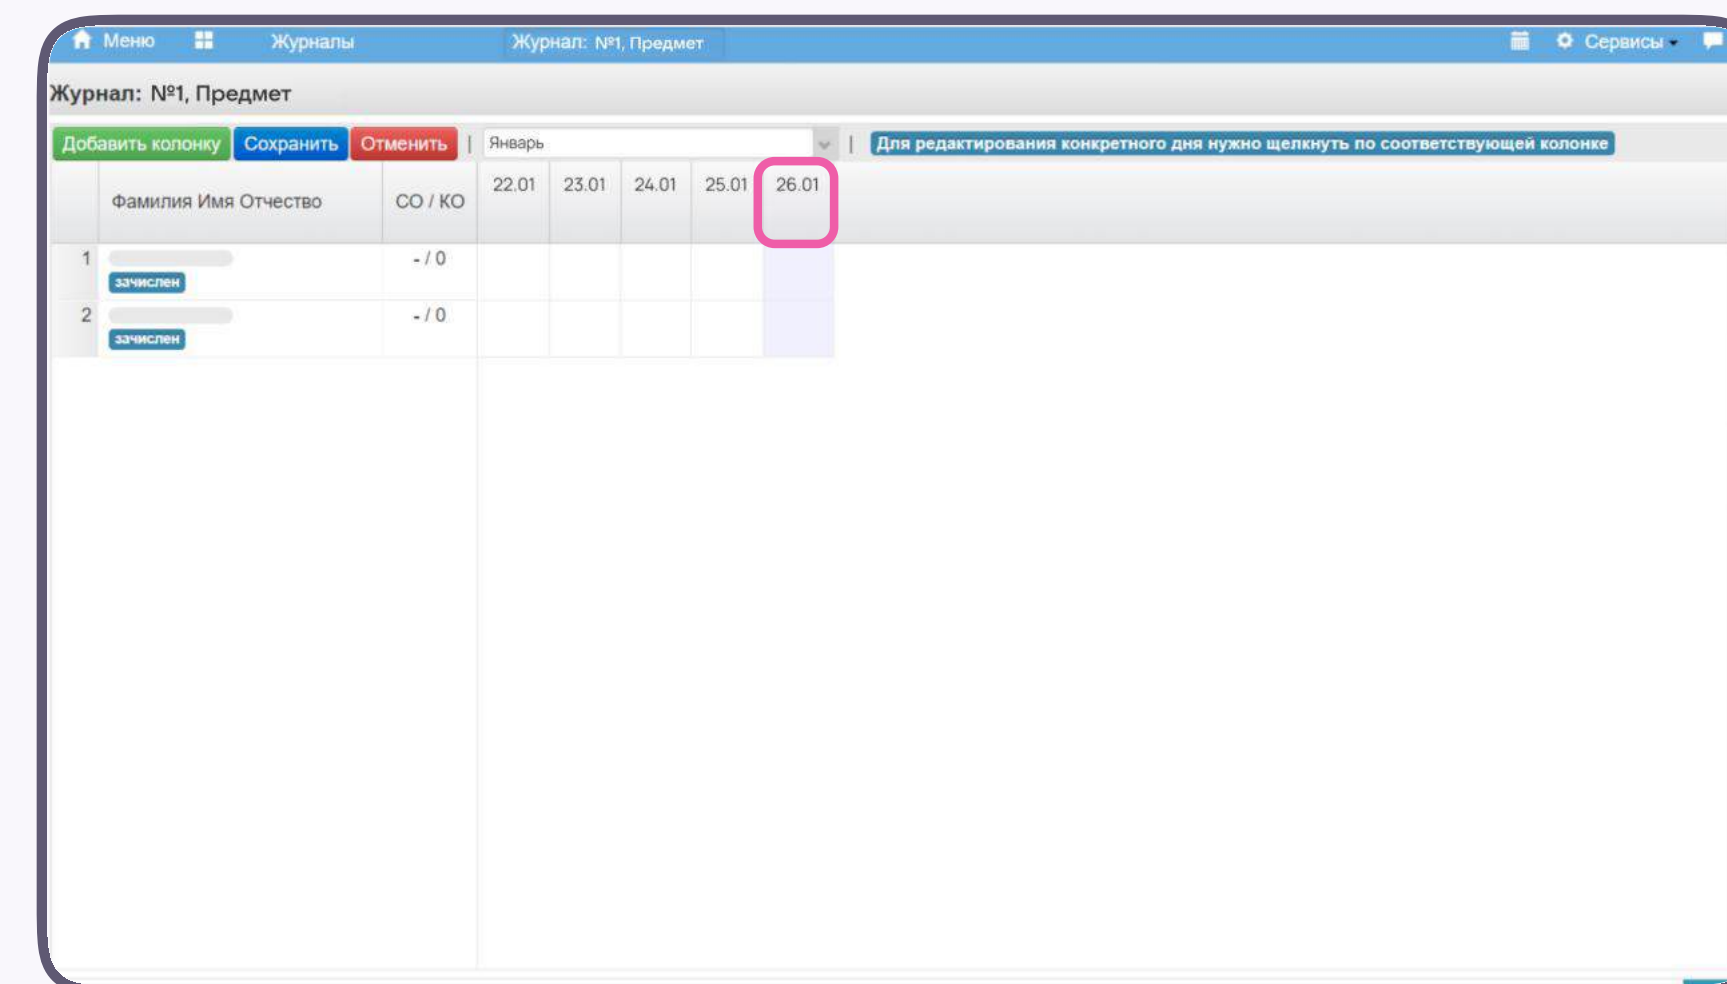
Меню Журналы Журнал: №1, Предмет Сервисы

Журнал: №1, Предмет

Добавить колонку Сохранить Отменить | Январь | Для редактирования конкретного дня нужно щелкнуть по соответствующей колонке

| | Фамилия Имя Отчество | СО / КО | 22.01 | 23.01 | 24.01 | 25.01 | 26.01 |
|---|---|---|---|---|---|---|---|
| 1 | зачислен | - / 0 | | | | | |
| 2 | зачислен | - / 0 | | | | | |